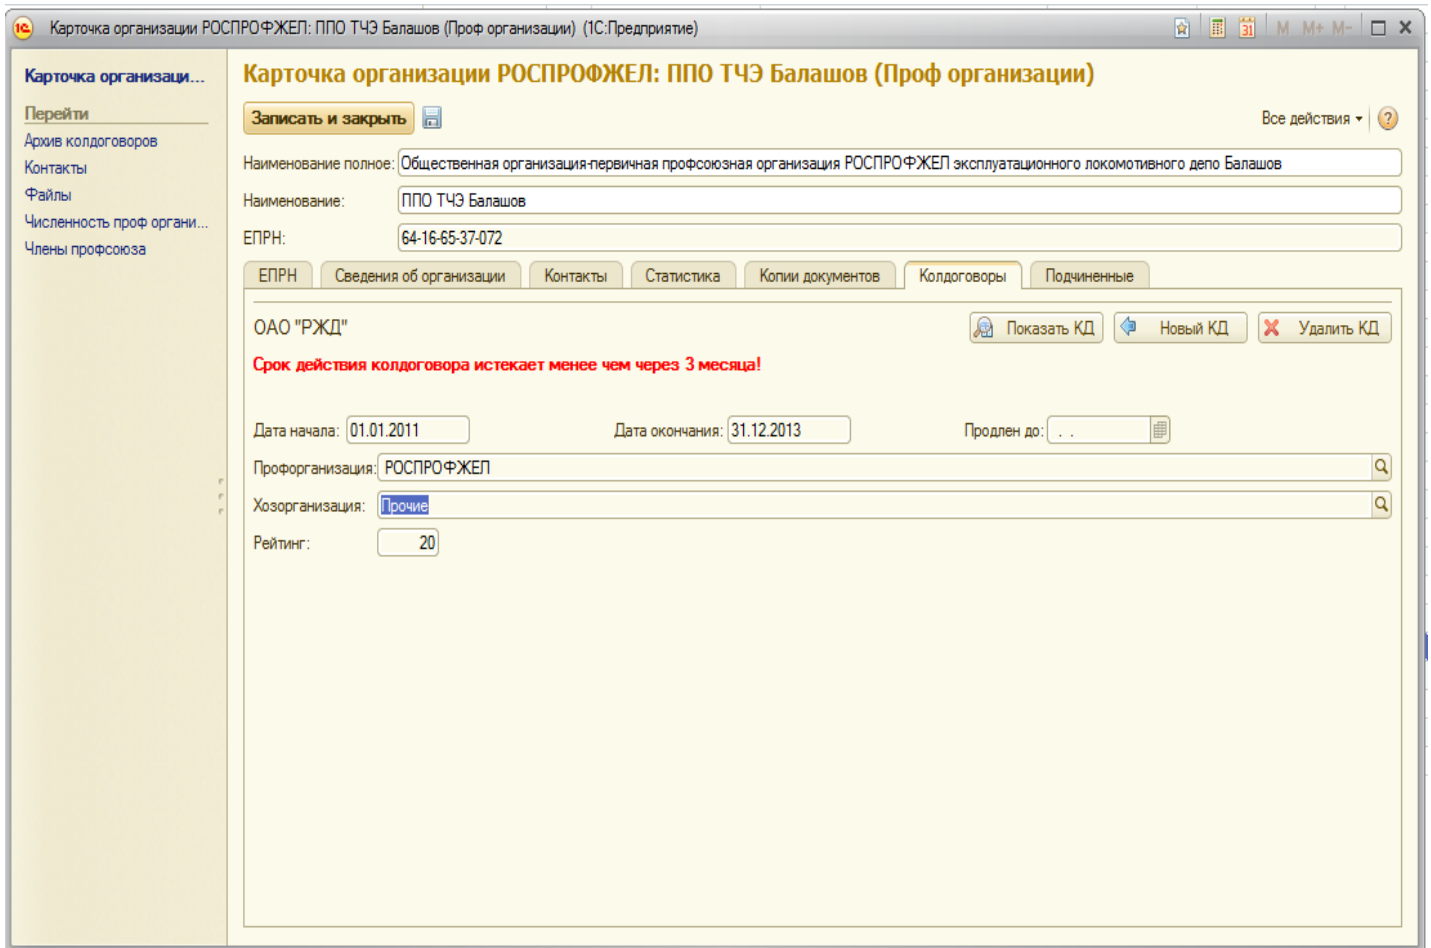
1С Карточка организации РОСПРОФЖЕЛ: ППО ТЧЭ Балашов (Проф организации) (1С:Предприятие)

M M+ M-

Карточка организаци...

Перейти

Архив колдоговоров

Контакты

Файлы

Численность проф органи...

Члены профсоюза

Карточка организации РОСПРОФЖЕЛ: ППО ТЧЭ Балашов (Проф организации)

Записать и закрыть

Все действия

Наименование полное: Общественная организация-первичная профсоюзная организация РОСПРОФЖЕЛ эксплуатационного локомотивного депо Балашов

Наименование: ППО ТЧЭ Балашов

ЕПРН: 64-16-65-37-072

ЕПРН | Сведения об организации | Контакты | Статистика | Копии документов | Колдоговоры | Подчиненные

ОАО "РЖД"

Показать КД | Новый КД | Удалить КД

Срок действия колдоговора истекает менее чем через 3 месяца!

Дата начала: 01.01.2011

Дата окончания: 31.12.2013

Продлен до: . .

Профорганизация: РОСПРОФЖЕЛ

Хозорганизация: Прочие

Рейтинг: 20